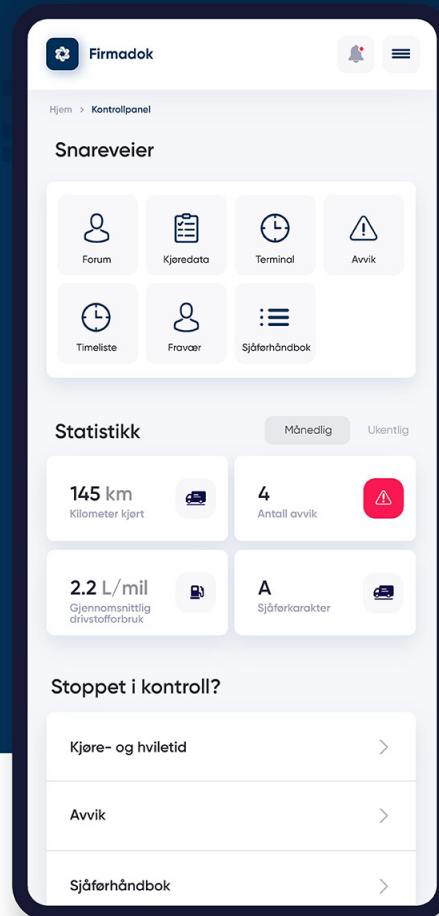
Firmadok

Hjem > Kontrollpanel

Snareveier

Forum
Kjøredata
Terminal
Avvik
Timeliste
Fravær
Sjåførhåndbok

Statistikk

Månedlig
Ukentlig

145 km
Kilometer kjørt

4
Antall avvik

2.2 L/mil
Gjennomsnittlig drivstofforbruk

A
Sjåførkarakter

Stoppet i kontroll?

Kjøre- og hviletid

Avvik

Sjåførhåndbok